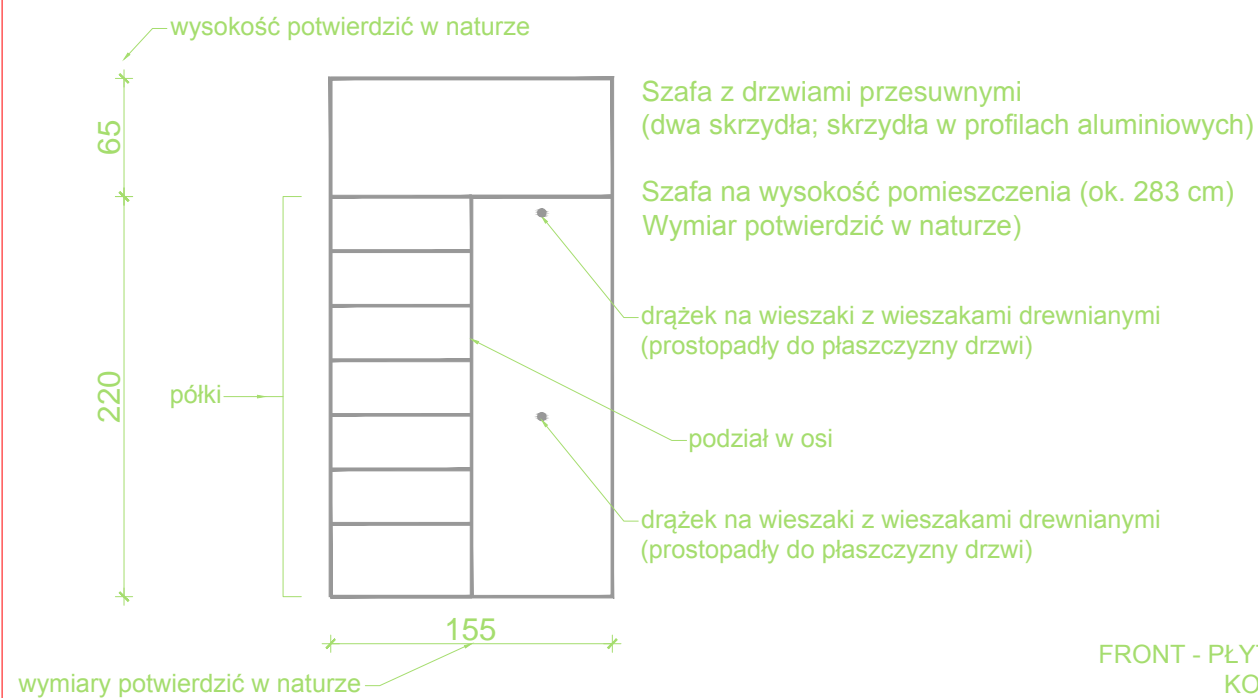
wysokość potwierdzić w naturze

65

220

Szafa z drzwiami przesuwnymi
(dwa skrzydła; skrzydła w profilach aluminiowych)

Szafa na wysokość pomieszczenia (ok. 283 cm)
Wymiar potwierdzić w naturze)

drążek na wieszaki z wieszakami drewnianymi
(prostopadły do płaszczyzny drzwi)

półki

podział w osi

drążek na wieszaki z wieszakami drewnianymi
(prostopadły do płaszczyzny drzwi)

155

wymiary potwierdzić w naturze

FRONT - PŁY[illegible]
KO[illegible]